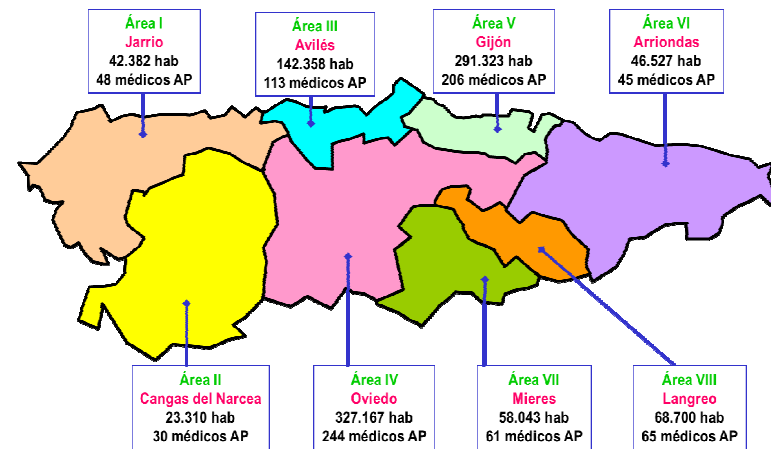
Área I
Jarrio
42.382 hab
48 médicos AP

Área III
Avilés
142.358 hab
113 médicos AP

Área V
Gijón
291.323 hab
206 médicos AP

Área VI
Arriondas
46.527 hab
45 médicos AP

Área II
Cangas del Narcea
23.310 hab
30 médicos AP

Área IV
Oviedo
327.167 hab
244 médicos AP

Área VII
Mieres
58.043 hab
61 médicos AP

Área VIII
Langreo
68.700 hab
65 médicos AP